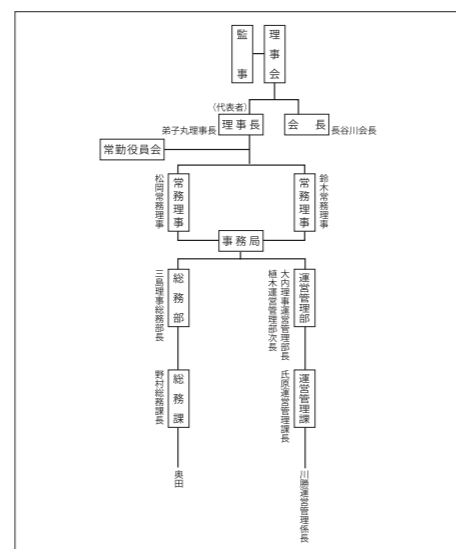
監事

理事会

（代表者）
理事長
弟子丸理事長

会長
長谷川会長

常勤役員会

松岡常務理事
常務理事

常務理事
鈴木常務理事

事務局

三島理事総務部長
総務部

野村総務課長
総務課

奥田

大内理事運営管理部長
植木運営管理部次長
運営管理部

氏原運営管理課長
運営管理課

川瀬運営管理係長